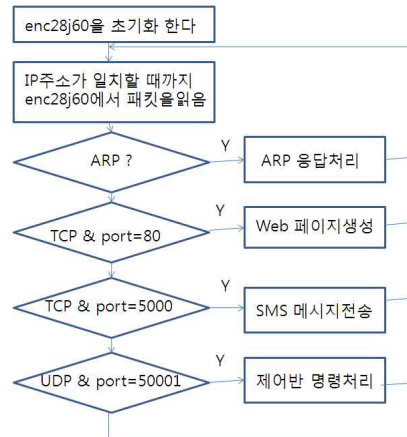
enc28j60을 초기화 한다

IP주소가 일치할 때까지 enc28j60에서 패킷을읽음

ARP ?

Y

ARP 응답처리

TCP & port=80

Y

Web 페이지생성

TCP & port=5000

Y

SMS 메시지전송

UDP & port=50001

Y

제어반 명령처리